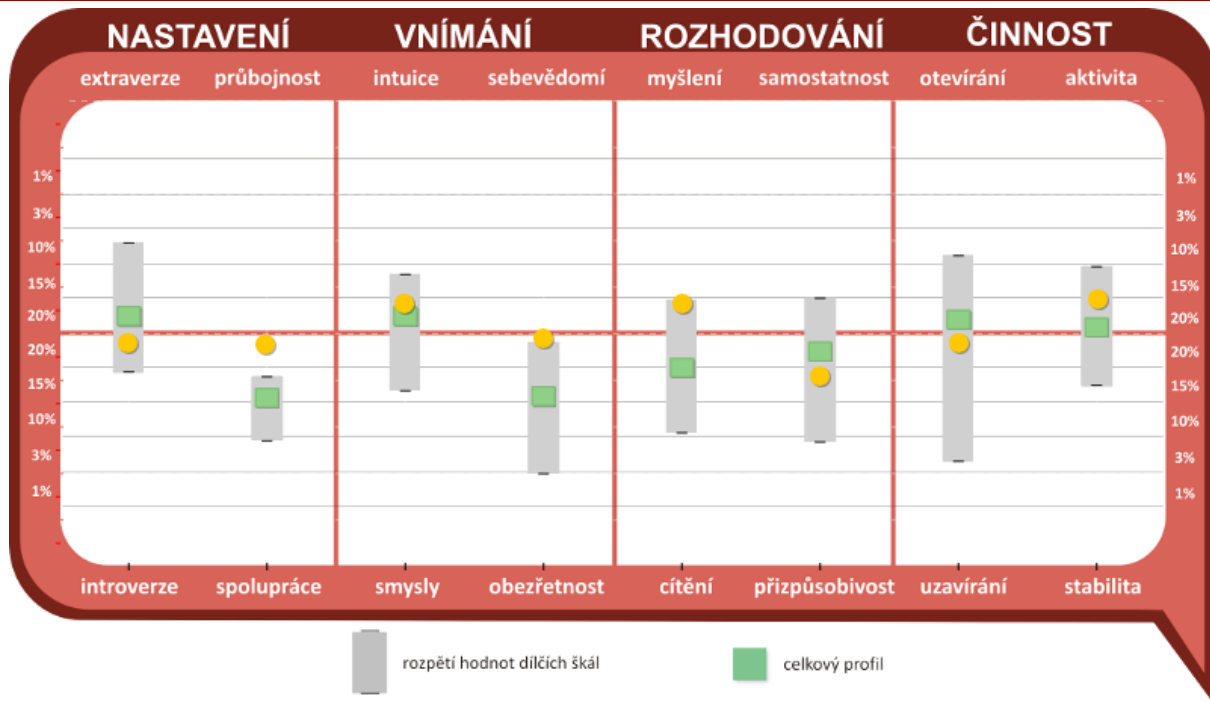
NASTAVENÍ VNÍMÁNÍ ROZHODOVÁNÍ ČINNOST

extraverze průbojnost intuice sebevědomí myšlení samostatnost otevírání aktivita

1% 3% 10% 15% 20% 20% 15% 10% 3% 1%

1% 3% 10% 15% 20% 20% 15% 10% 3% 1%

introverze spolupráce smysly obezřetnost cítění přizpůsobivost uzavírání stabilita

rozpětí hodnot dílčích škál

celkový profil